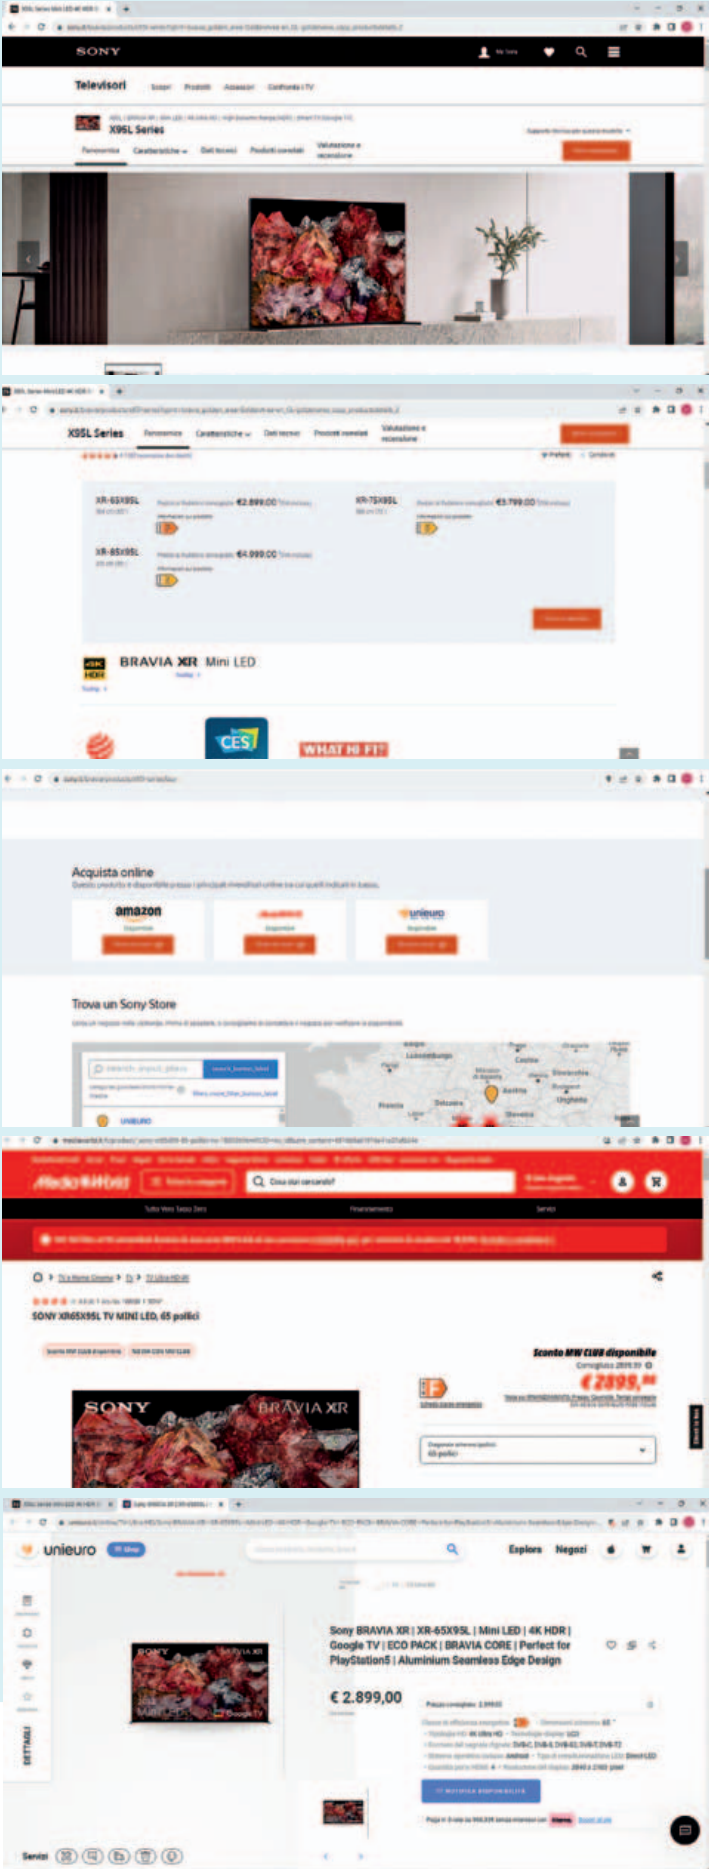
SONY

Televisori

X95L Series

Panoramica Caratteristiche Dati tecnici Prodotti correlati Valutazione e recensione

X95L Series Panoramica Caratteristiche Dati tecnici Prodotti correlati Valutazione e recensione

XR-65X95L €2.899,00

XR-75X95L €3.799,00

XR-85X95L €4.999,00

4K HDR BRAVIA XR Mini LED

CES

WHAT HI FI?

Acquista online

amazon

unieuro

Trova un Sony Store

Lussemburgo

Francia

Svizzera

Austria

Ungheria

Slovenia

UNIEURO

MediaWorld

Cosa stai cercando?

SONY XR65X95L TV MINI LED, 65 pollici

Sconto MW CLUB disponibile

€2899,

SONY BRAVIA XR

unieuro

Esplora Negozi

Sony BRAVIA XR | XR-65X95L | Mini LED | 4K HDR | Google TV | ECO PACK | BRAVIA CORE | Perfect for PlayStation5 | Aluminium Seamless Edge Design

€ 2.899,00

DETTAGLI

Servizi